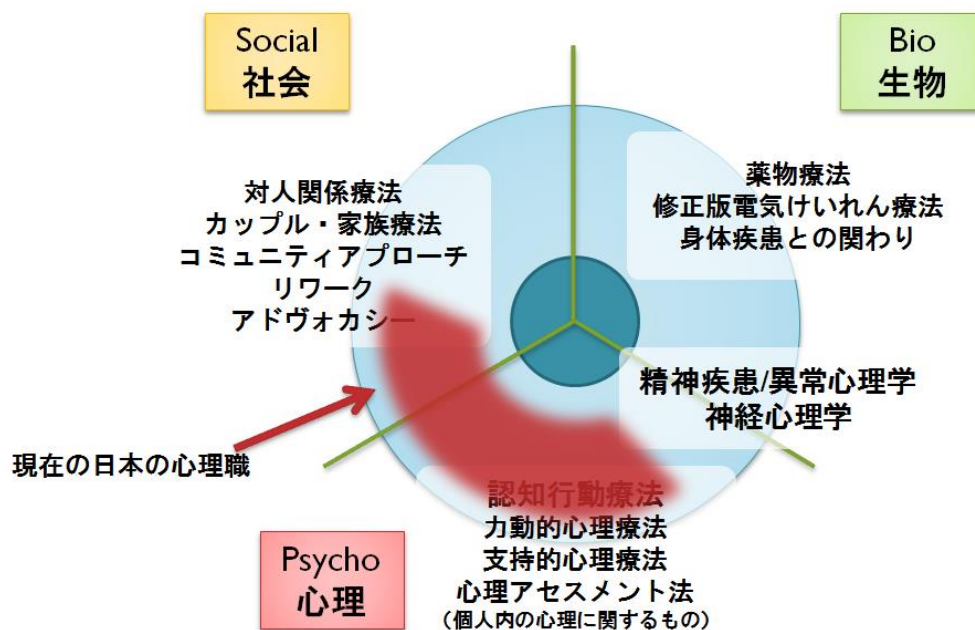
Social
社会

Bio
生物

対人関係療法
カップル・家族療法
コミュニティアプローチ
リワーク
アドヴォカシー

薬物療法
修正版電気けいれん療法
身体疾患との関わり

精神疾患/異常心理学
神経心理学

現在の日本の心理職

認知行動療法
力動的心理療法
支持的心理療法
心理アセスメント法
（個人内の心理に関するもの）

Psycho
心理